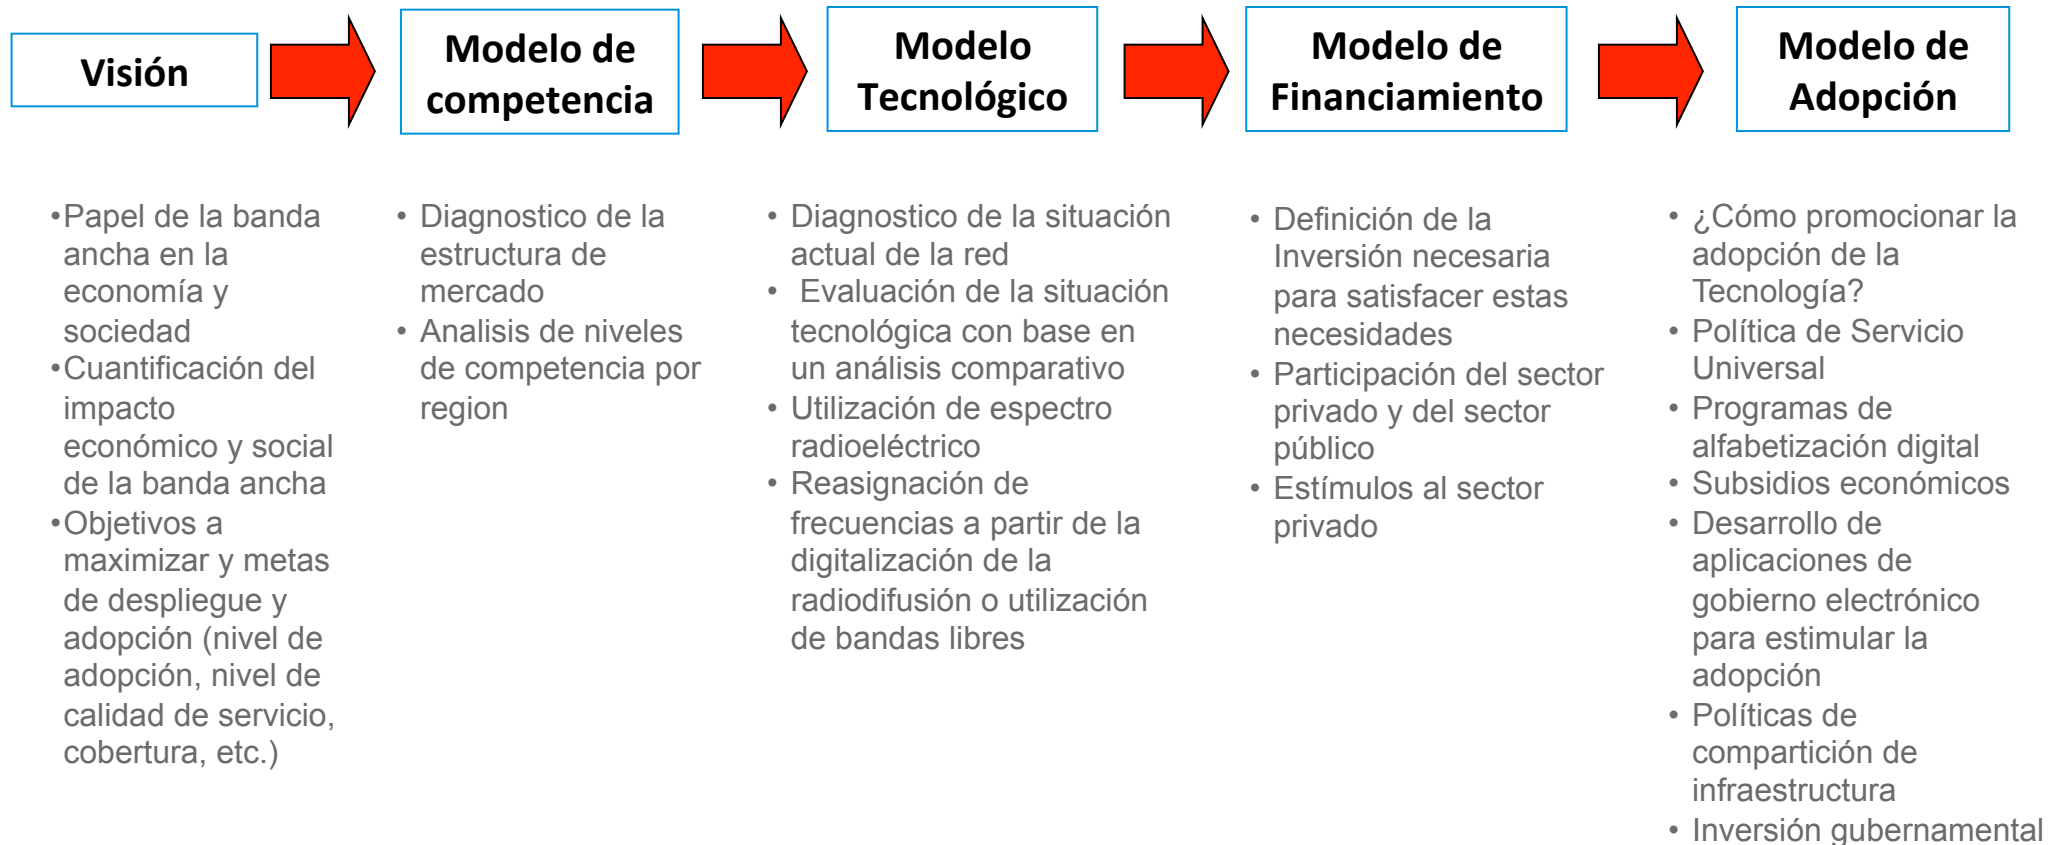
Visión

Modelo de competencia

Modelo Tecnológico

Modelo de Financiamiento

Modelo de Adopción

•Papel de la banda ancha en la economía y sociedad
•Cuantificación del impacto económico y social de la banda ancha
•Objetivos a maximizar y metas de despliegue y adopción (nivel de adopción, nivel de calidad de servicio, cobertura, etc.)

• Diagnostico de la estructura de mercado
• Analisis de niveles de competencia por region

• Diagnostico de la situación actual de la red
• Evaluación de la situación tecnológica con base en un análisis comparativo
• Utilización de espectro radioeléctrico
• Reasignación de frecuencias a partir de la digitalización de la radiodifusión o utilización de bandas libres

• Definición de la Inversión necesaria para satisfacer estas necesidades
• Participación del sector privado y del sector público
• Estímulos al sector privado

• ¿Cómo promocionar la adopción de la Tecnología?
• Política de Servicio Universal
• Programas de alfabetización digital
• Subsidios económicos
• Desarrollo de aplicaciones de gobierno electrónico para estimular la adopción
• Políticas de compartición de infraestructura
• Inversión gubernamental